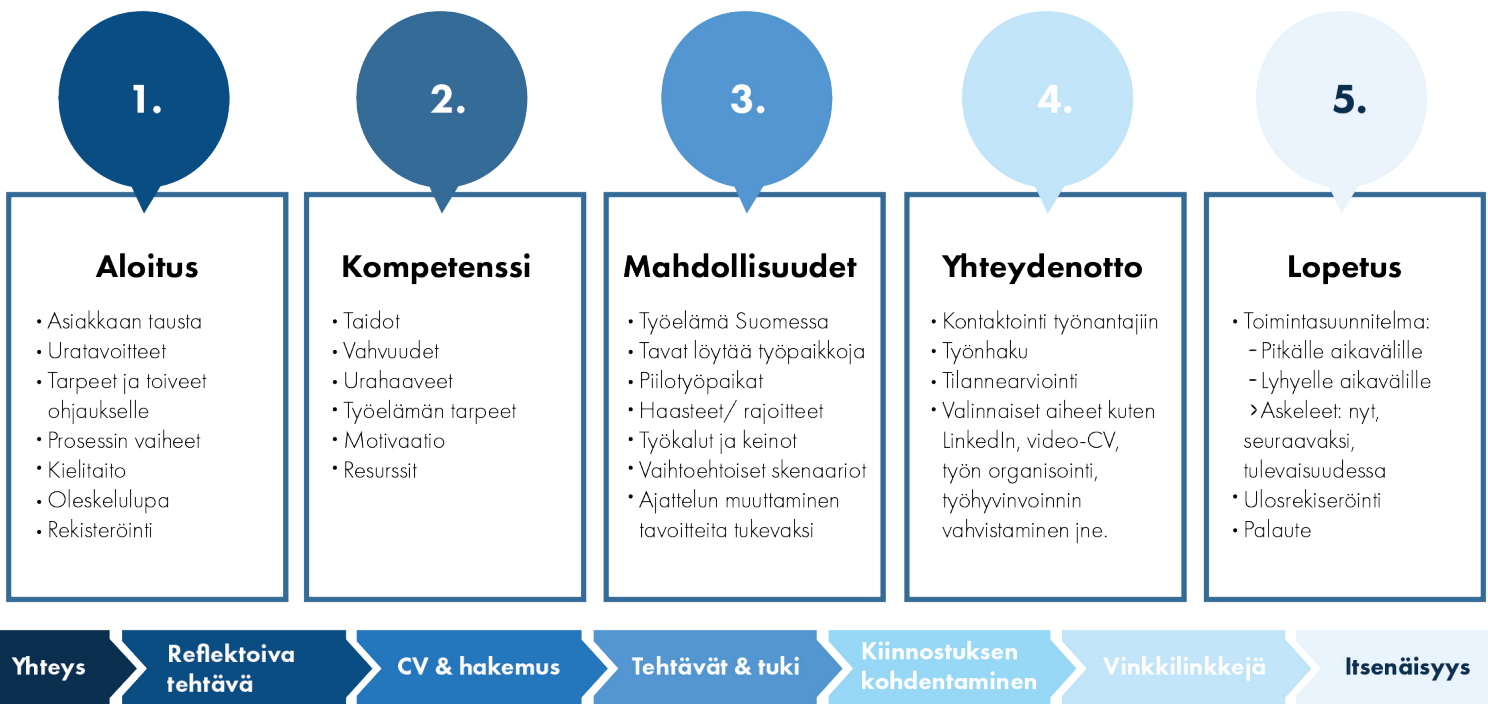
1.

2.

3.

4.

5.

Aloitus

• Asiakkaan tausta
• Uratavoitteet
• Tarpeet ja toiveet ohjaukselle
• Prosessin vaiheet
• Kielitaito
• Oleskelulupa
• Rekisteröinti

Kompetenssi

• Taidot
• Vahvuudet
• Urahaaveet
• Työelämän tarpeet
• Motivaatio
• Resurssit

Mahdollisuudet

• Työelämä Suomessa
• Tavat löytää työpaikkoja
• Piilotyöpaikat
• Haasteet/ rajoitteet
• Työkalut ja keinot
• Vaihtoehtoiset skenaariot
• Ajattelun muuttaminen tavoitteita tukevaksi

Yhteydenotto

• Kontaktointi työnantajiin
• Työnhaku
• Tilannearviointi
• Valinnaiset aiheet kuten LinkedIn, video-CV, työn organisointi, työhyvinvoinnin vahvistaminen jne.

Lopetus

• Toimintasuunnitelma:
- Pitkälle aikavälille
- Lyhyelle aikavälille
>Askeleet: nyt, seuraavaksi, tulevaisuudessa
• Ulosrekiseröinti
• Palaute

Yhteys

Reflektoiva tehtävä

CV & hakemus

Tehtävät & tuki

Kiinnostuksen kohdentaminen

Vinkkilinkkejä

Itsenäisyys